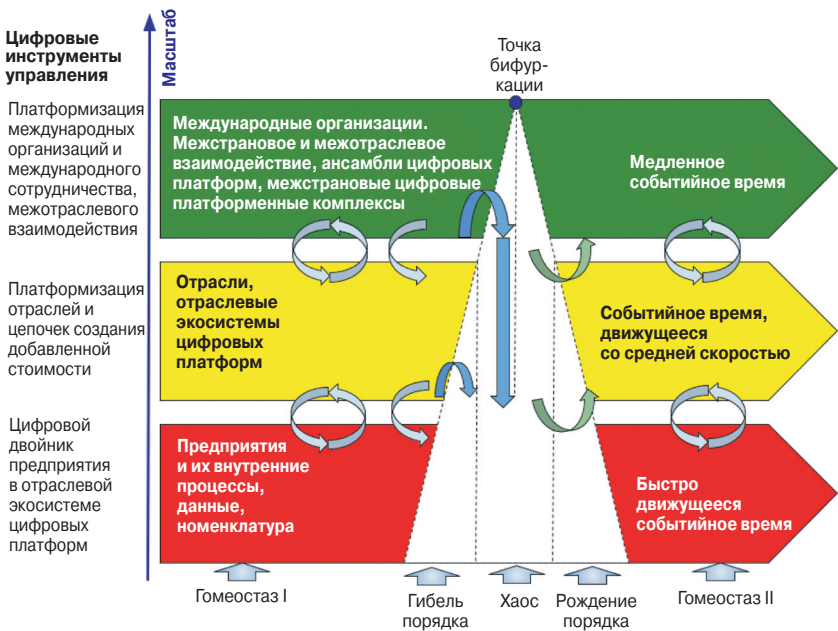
Цифровые инструменты управления

Масштаб

Платформизация международных организаций и международного сотрудничества, межотраслевого взаимодействия

Платформизация отраслей и цепочек создания добавленной стоимости

Цифровой двойник предприятия в отраслевой экосистеме цифровых платформ

Точка бифуркации

Международные организации. Межстрановое и межотраслевое взаимодействие, ансамбли цифровых платформ, межстрановые цифровые платформенные комплексы

Медленное событийное время

Отрасли, отраслевые экосистемы цифровых платформ

Событийное время, движущееся со средней скоростью

Предприятия и их внутренние процессы, данные, номенклатура

Быстро движущееся событийное время

Гомеостаз I

Гибель порядка

Хаос

Рождение порядка

Гомеостаз II